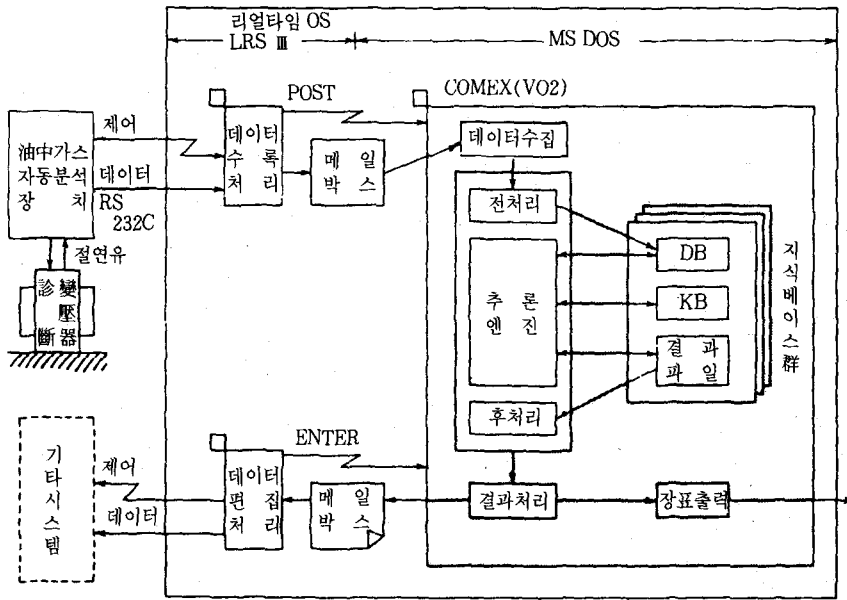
리얼타임 OS
LRS Ⅲ
MS DOS

POST
COMEX(VO2)

油中가스 자동분석 장 치

제어
데이터
RS 232C

절연유

診斷 變壓器

데이터 수록 처리

메일 박스

데이터수집

전처리

추론 엔진

후처리

DB

KB

결과 파일

지식베이스群

ENTER

기타시스템

제어
데이터

데이터 편집 처리

메일 박스

결과처리

장표출력